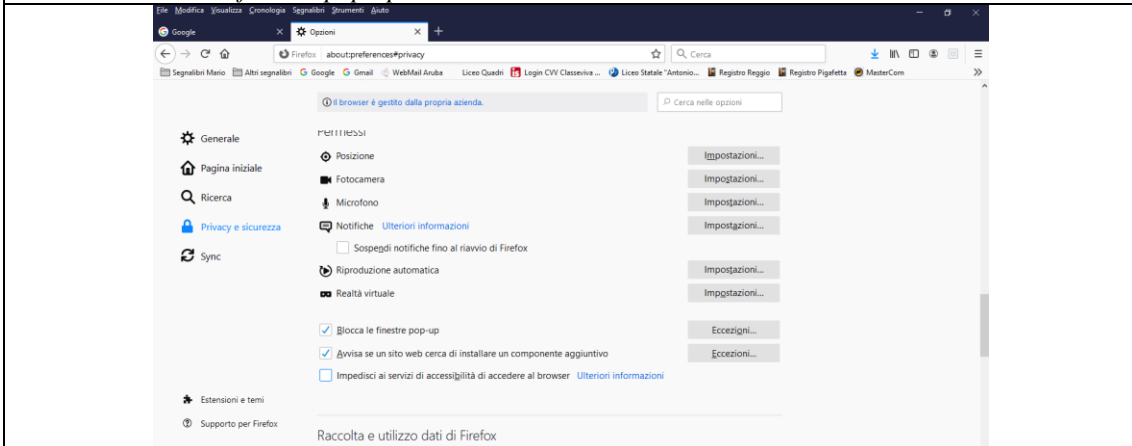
File Modifica Visualizza Cronologia Segnalibri Strumenti Aiuto

Google
Opzioni

Firefox about:preferences#privacy
Cerca

Segnalibri Mario Altri segnalibri Google Gmail WebMail Aruba Liceo Quadri Login CVV Classeviva ... Liceo Statale "Antonio... Registro Reggio Registro Pigafetta MasterCom

Il browser è gestito dalla propria azienda.
Cerca nelle opzioni

Generale
Pagina iniziale
Ricerca
Privacy e sicurezza
Sync

Permessi

Posizione Impostazioni...
Fotocamera Impostazioni...
Microfono Impostazioni...
Notifiche Ulteriori informazioni Impostazioni...
Sospendi notifiche fino al riavvio di Firefox
Riproduzione automatica Impostazioni...
Realtà virtuale Impostazioni...

Blocca le finestre pop-up Eccezioni...
Avvisa se un sito web cerca di installare un componente aggiuntivo Eccezioni...
Impedisci ai servizi di accessibilità di accedere al browser Ulteriori informazioni

Estensioni e temi
Supporto per Firefox

Raccolta e utilizzo dati di Firefox